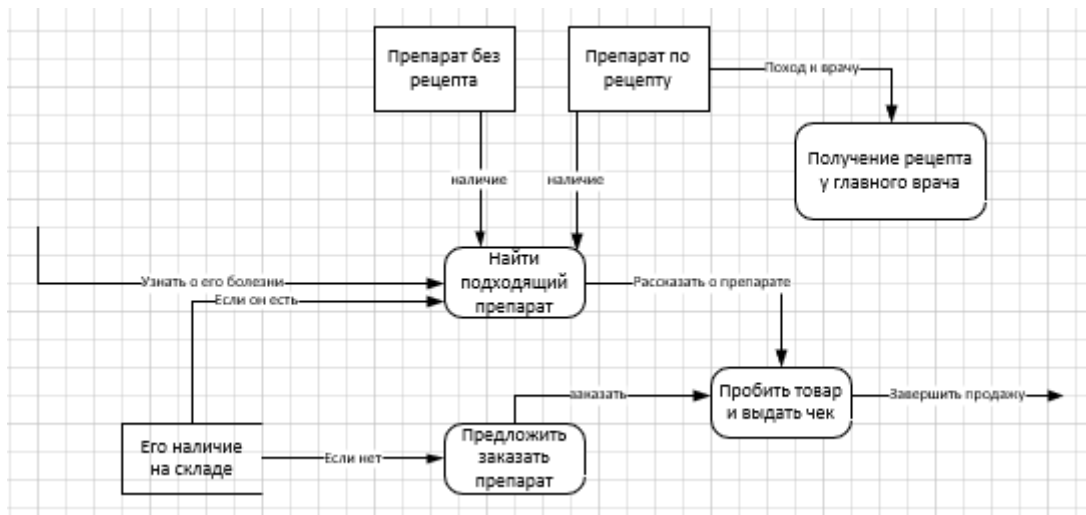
Препарат без рецепта

Препарат по рецепту

Поход к врачу

Получение рецепта у главного врача

наличие

наличие

Узнать о его болезни

Если он есть

Найти подходящий препарат

Рассказать о препарате

заказать

Пробить товар и выдать чек

Завершить продажу

Его наличие на складе

Если нет

Предложить заказать препарат